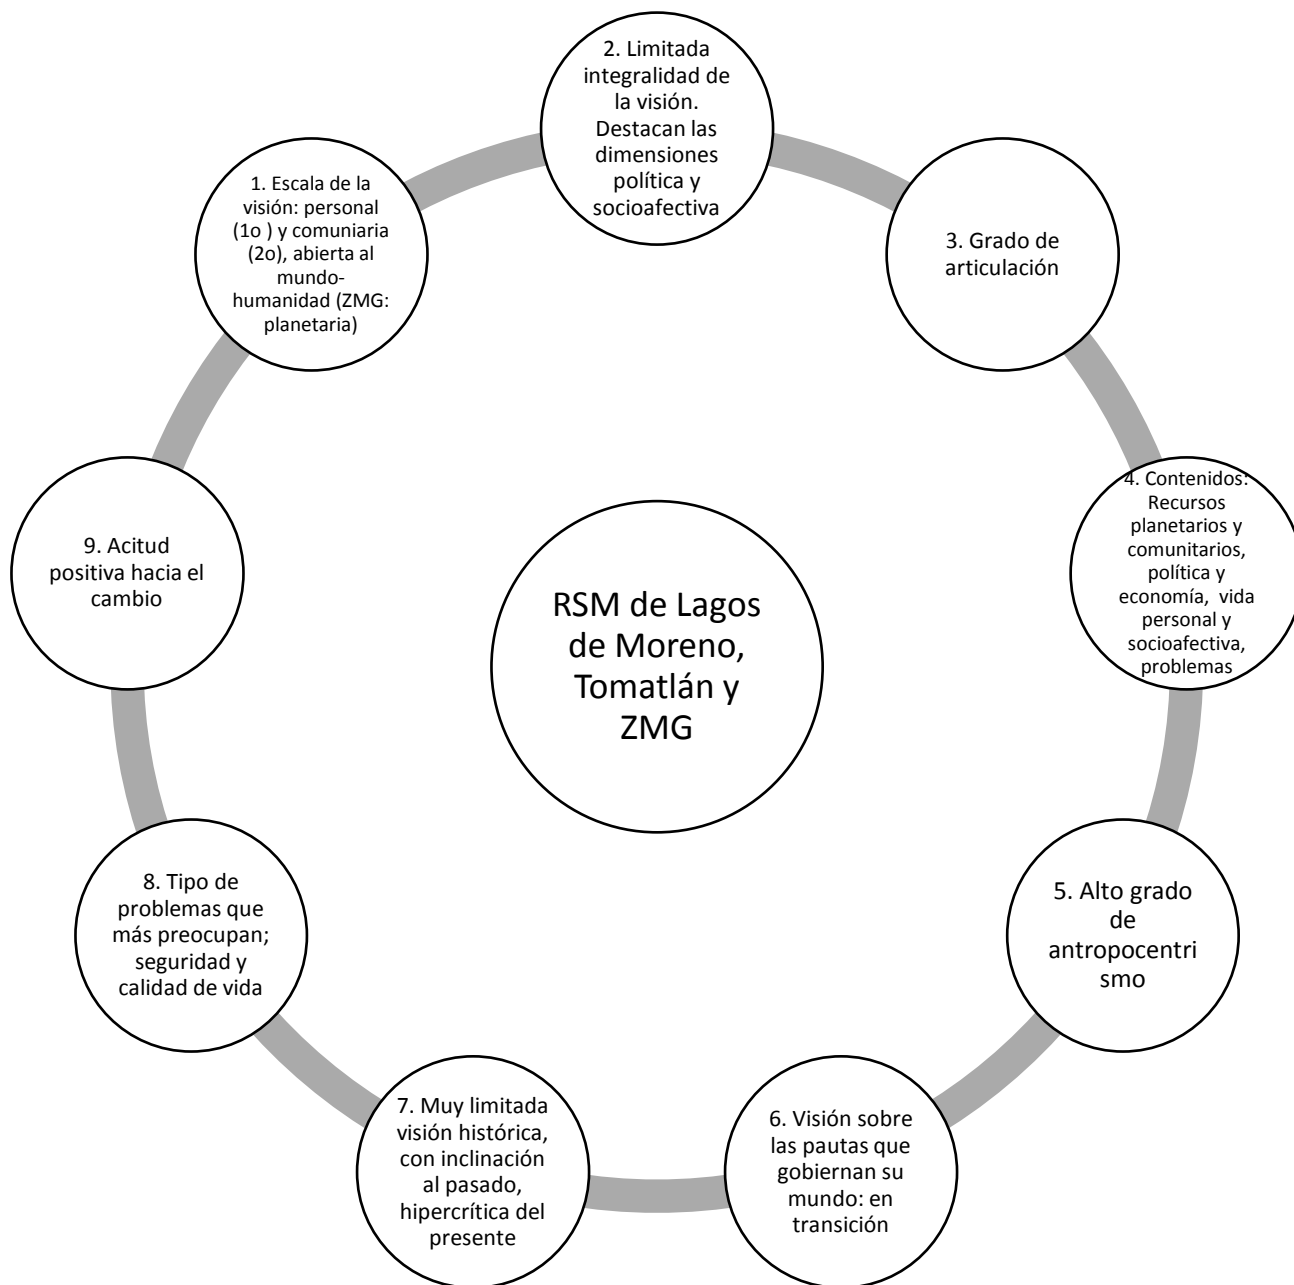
RSM de Lagos de Moreno, Tomatlán y ZMG

1. Escala de la visión: personal (1o ) y comuniaria (2o), abierta al mundo-humanidad (ZMG: planetaria)

2. Limitada integralidad de la visión. Destacan las dimensiones política y socioafectiva

3. Grado de articulación

4. Contenidos: Recursos planetarios y comunitarios, política y economía, vida personal y socioafectiva, problemas

5. Alto grado de antropocentri smo

6. Visión sobre las pautas que gobiernan su mundo: en transición

7. Muy limitada visión histórica, con inclinación al pasado, hipercrítica del presente

8. Tipo de problemas que más preocupan; seguridad y calidad de vida

9. Acitud positiva hacia el cambio